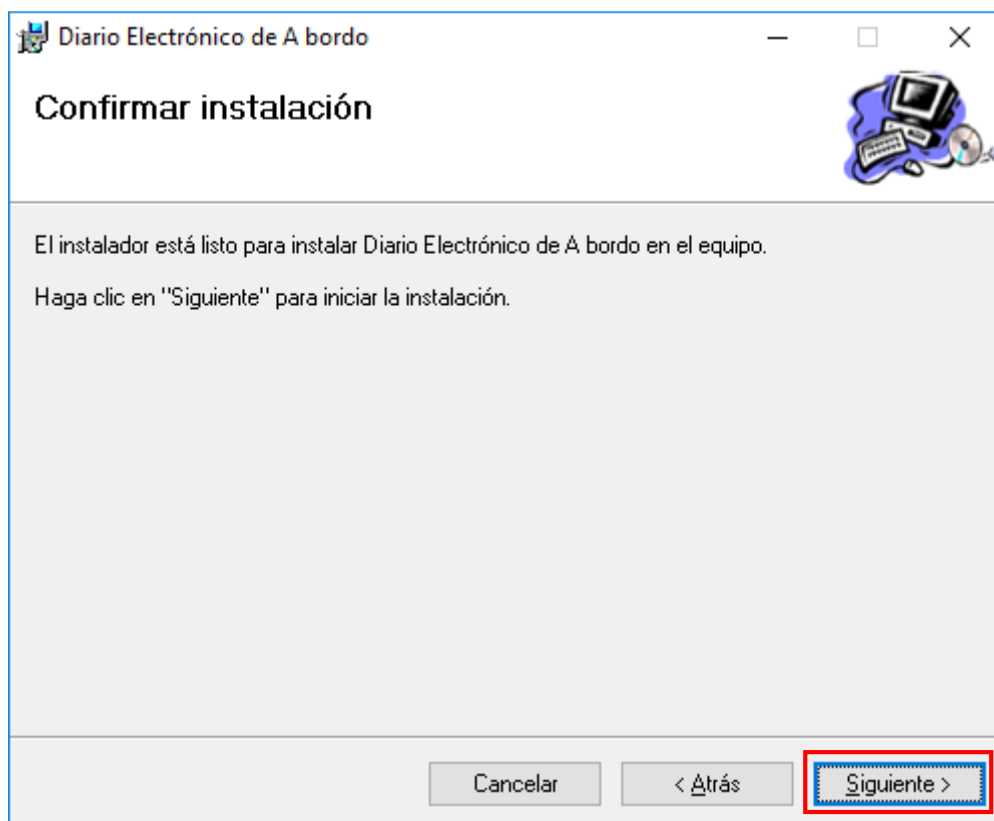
Diario Electrónico de A bordo

Confirmar instalación

El instalador está listo para instalar Diario Electrónico de A bordo en el equipo.

Haga clic en "Siguiente" para iniciar la instalación.

Cancelar

< Atrás

Siguiente >